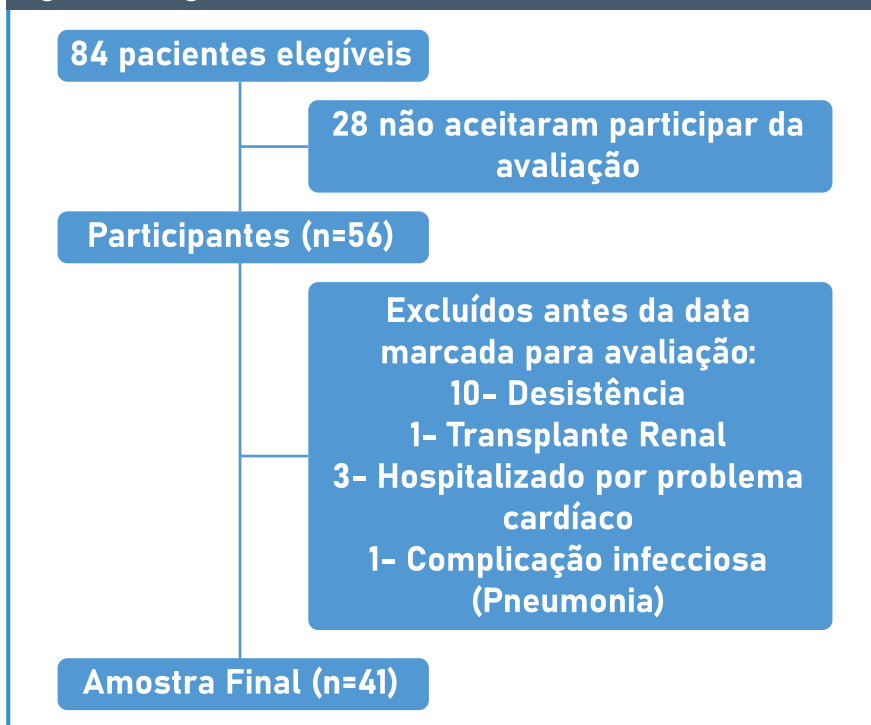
84 pacientes elegíveis

28 não aceitaram participar da avaliação

Participantes (n=56)

Excluídos antes da data marcada para avaliação:
10- Desistência
1- Transplante Renal
3- Hospitalizado por problema cardíaco
1- Complicação infecciosa (Pneumonia)

Amostra Final (n=41)